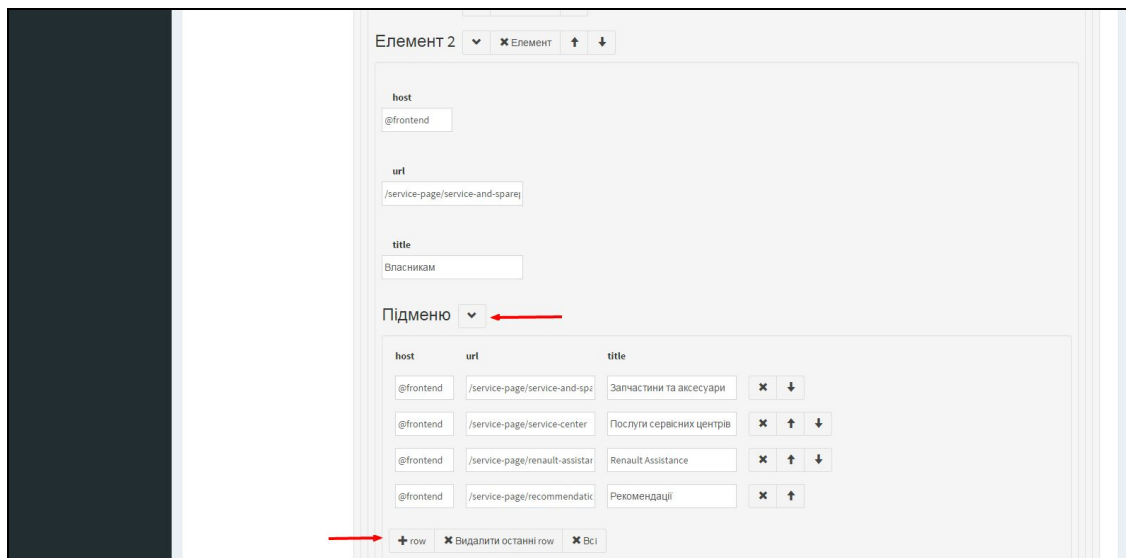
Елемент 2 ✖ Елемент

host

@frontend

url

/service-page/service-and-sparep

title

Власникам

Підменю

| host | url | title |
|---|---|---|
| @frontend | /service-page/service-and-spa | Запчастини та аксесуари |
| @frontend | /service-page/service-center | Послуги сервісних центрів |
| @frontend | /service-page/renault-assistar | Renault Assistance |
| @frontend | /service-page/recommendatic | Рекомендації |

+ row ✖ Видалити останні row ✖ Всі